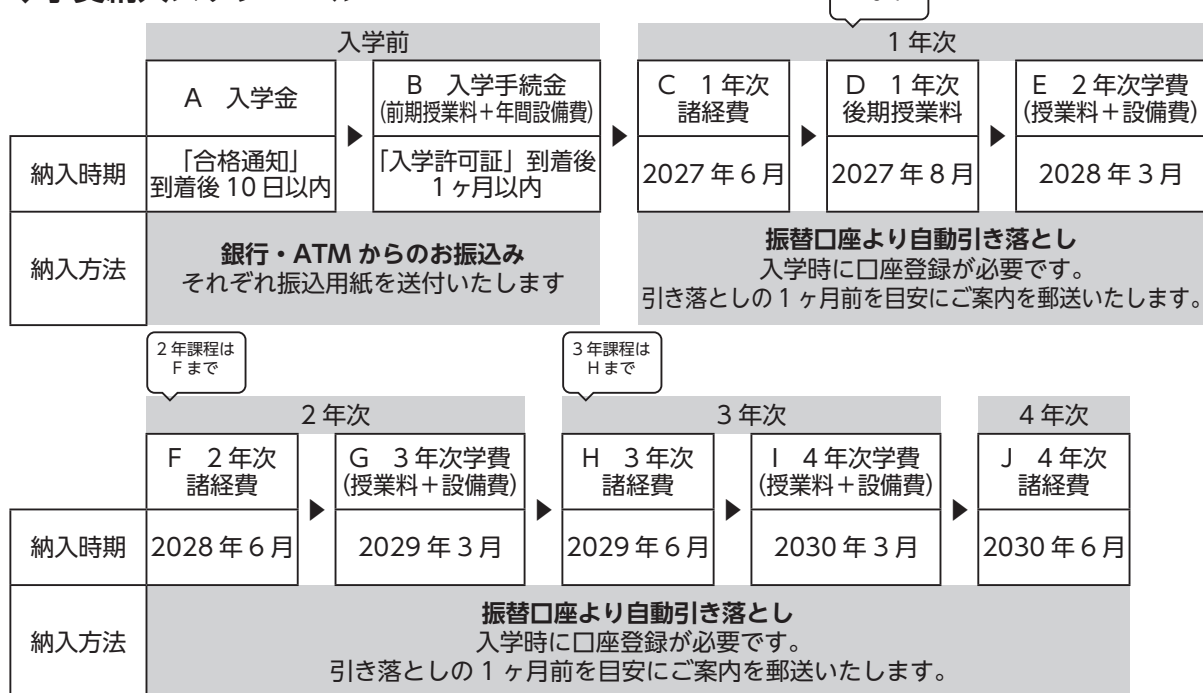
| | 入学前 | | 1年次 | | |
|---|---|---|---|---|---|
| | A 入学金 | B 入学手続金 (前期授業料+年間設備費) | C 1年次 諸経費 | D 1年次 後期授業料 | E 2年次学費 (授業料+設備費) |
| 納入時期 | 「合格通知」到着後10日以内 | 「入学許可証」到着後 1ヶ月以内 | 2027年6月 | 2027年8月 | 2028年3月 |
| 納入方法 | **銀行・ATMからのお振込み** それぞれ振込用紙を送付いたします | | **振替口座より自動引き落とし** 入学時に口座登録が必要です。 引き落としの1ヶ月前を目安にご案内を郵送いたします。 | | |

2年課程は Fまで

3年課程は Hまで

| | 2年次 | | 3年次 | | 4年次 |
|---|---|---|---|---|---|
| | F 2年次 諸経費 | G 3年次学費 (授業料+設備費) | H 3年次 諸経費 | I 4年次学費 (授業料+設備費) | J 4年次 諸経費 |
| 納入時期 | 2028年6月 | 2029年3月 | 2029年6月 | 2030年3月 | 2030年6月 |
| 納入方法 | **振替口座より自動引き落とし** 入学時に口座登録が必要です。 引き落としの1ヶ月前を目安にご案内を郵送いたします。 | | | | |